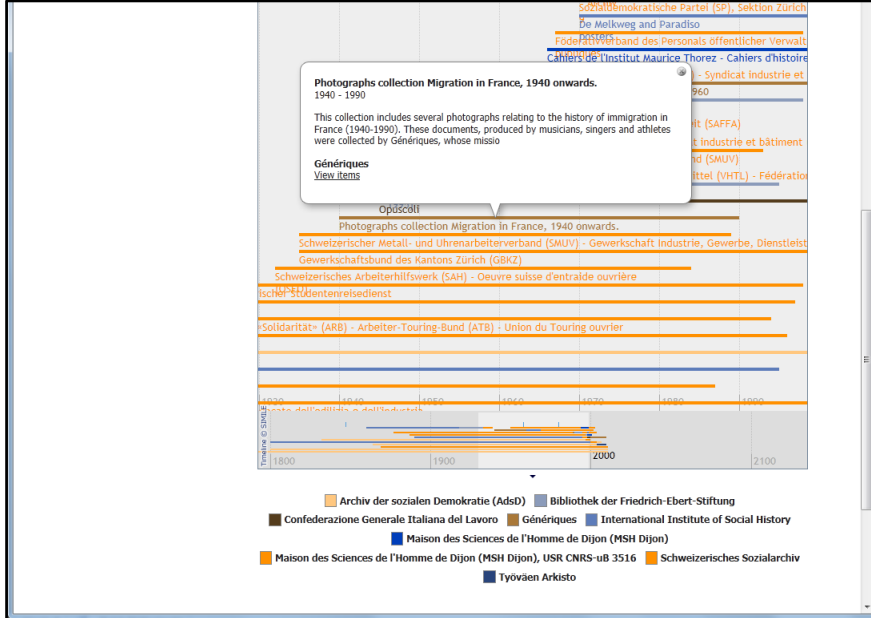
Sozialdemokratische Partei (SP), Sektion Zürich
De Melkweg and Paradiso
posters
Föderativverband des Personals öffentlicher Verwalt
Cahiers de l'Institut Maurice Thorez - Cahiers d'histoire
- Syndicat industrie et
960
it (SAFFA)
industrie et bâtiment
nd (SMUV)
ittel (VHTL) - Fédération

Photographs collection Migration in France, 1940 onwards.
1940 - 1990

This collection includes several photographs relating to the history of immigration in France (1940-1990). These documents, produced by musicians, singers and athletes were collected by Génériques, whose missio

Génériques
View items

Opuscoli
Photographs collection Migration in France, 1940 onwards.
Schweizerischer Metall- und Uhrenarbeiterverband (SMUV) - Gewerkschaft Industrie, Gewerbe, Dienstleist
Gewerkschaftsbund des Kantons Zürich (GBKZ)
Schweizerisches Arbeiterhilfswerk (SAH) - Oeuvre suisse d'entraide ouvrière
ischer Studentenreisedienst
«Solidarität» (ARB) - Arbeiter-Touring-Bund (ATB) - Union du Touring ouvrier
1930 1940 1950 1960 1970 1980 1990
Timeline © SIMILE
1800 1900 2000 2100

Archiv der sozialen Demokratie (AdsD) Bibliothek der Friedrich-Ebert-Stiftung
Confederazione Generale Italiana del Lavoro Génériques International Institute of Social History
Maison des Sciences de l'Homme de Dijon (MSH Dijon)
Maison des Sciences de l'Homme de Dijon (MSH Dijon), USR CNRS-uB 3516 Schweizerisches Sozialarchiv
Työväen Arkisto